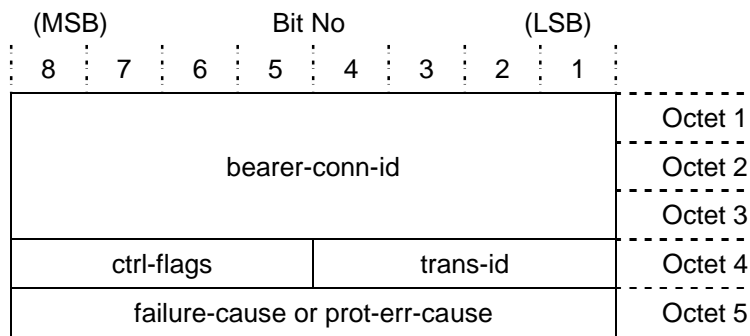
(MSB) Bit No (LSB)

| 8 | 7 | 6 | 5 | 4 | 3 | 2 | 1 | |
|---|---|---|---|---|---|---|---|---|
| bearer-conn-id | | | | | | | | Octet 1 |
| | | | | | | | | Octet 2 |
| | | | | | | | | Octet 3 |
| ctrl-flags | | | | trans-id | | | | Octet 4 |
| failure-cause or prot-err-cause | | | | | | | | Octet 5 |